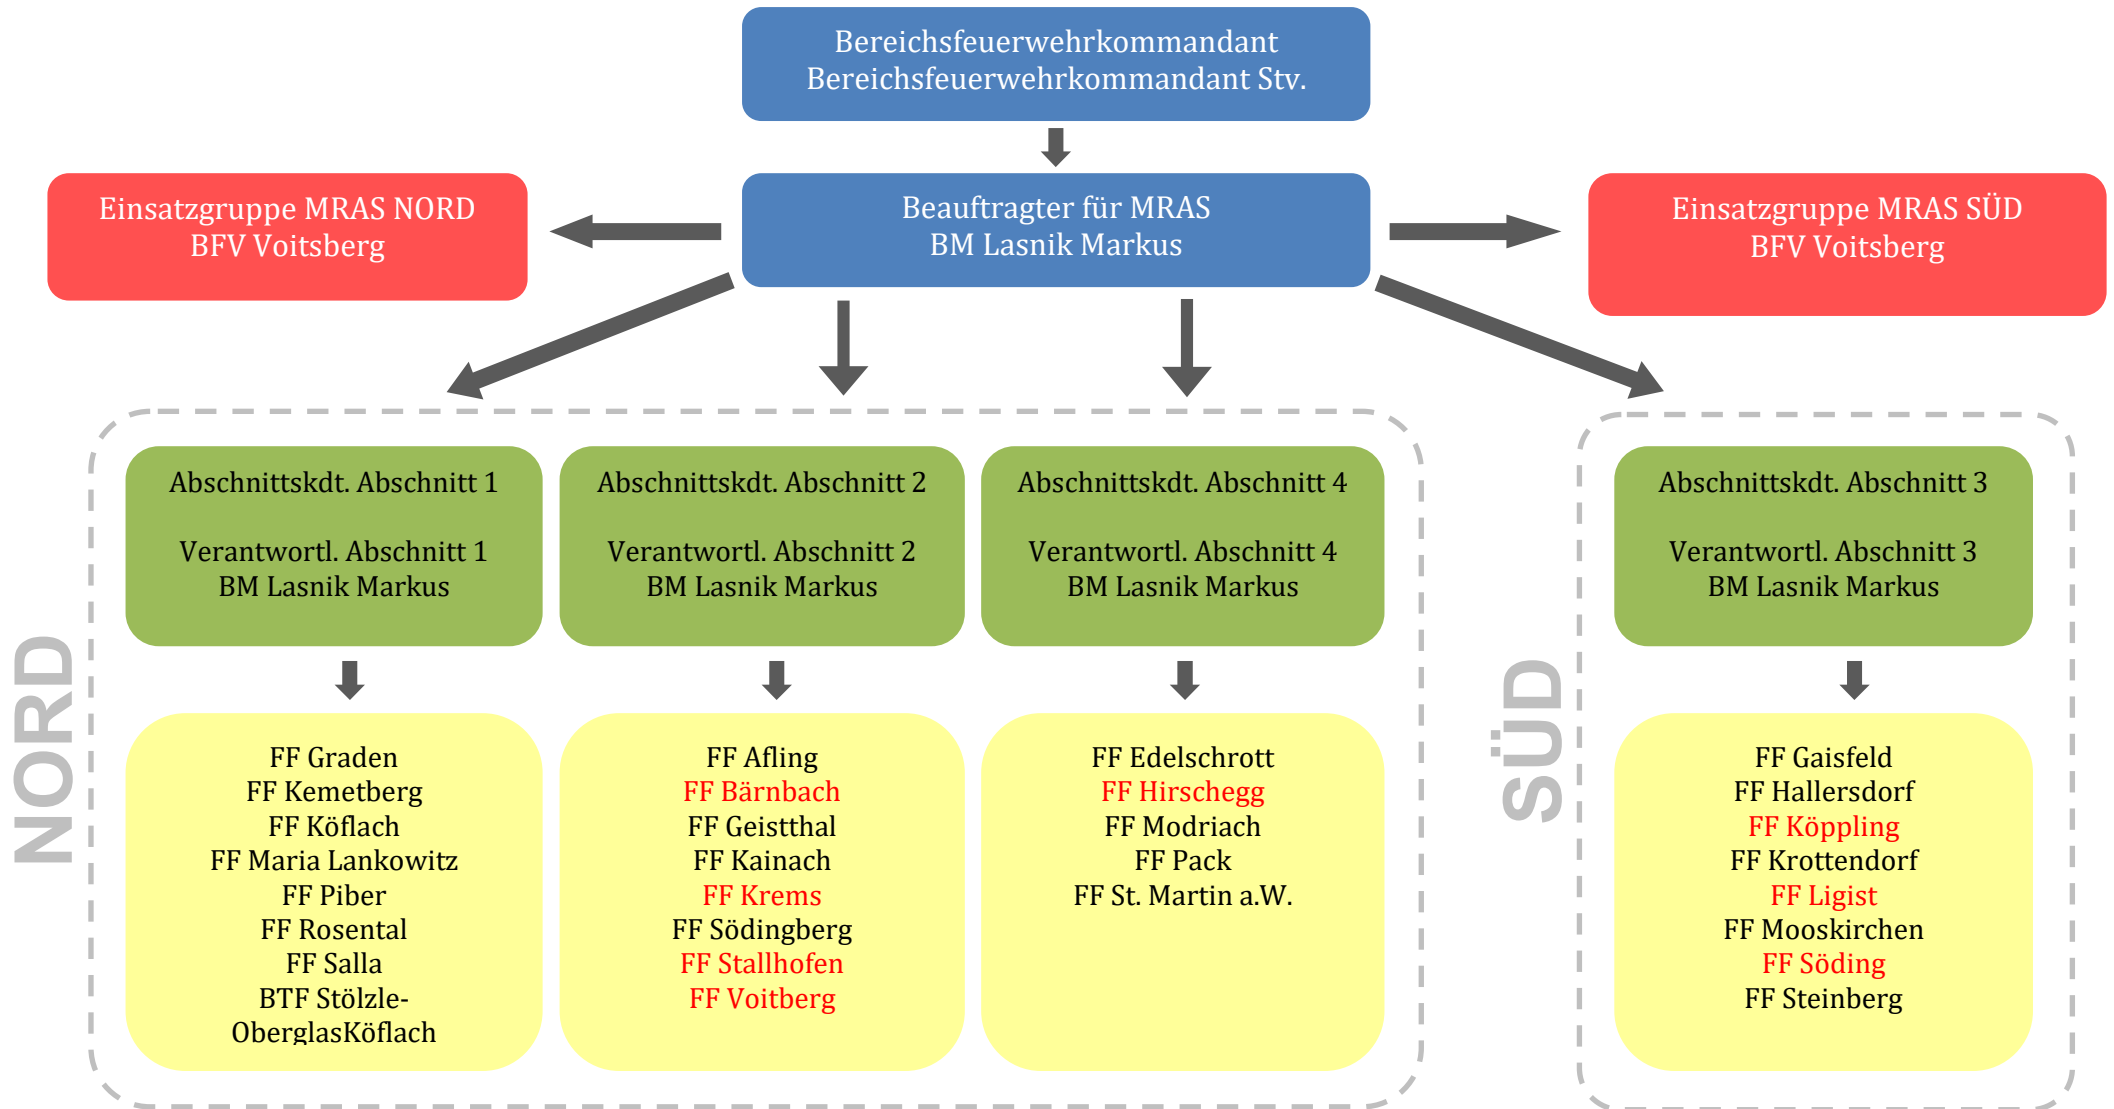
Bereichsfeuerwehrkommandant
Bereichsfeuerwehrkommandant Stv.

Einsatzgruppe MRAS NORD
BFV Voitsberg

Beauftragter für MRAS
BM Lasnik Markus

Einsatzgruppe MRAS SÜD
BFV Voitsberg

NORD

Abschnittskdt. Abschnitt 1

Verantwortl. Abschnitt 1
BM Lasnik Markus

Abschnittskdt. Abschnitt 2

Verantwortl. Abschnitt 2
BM Lasnik Markus

Abschnittskdt. Abschnitt 4

Verantwortl. Abschnitt 4
BM Lasnik Markus

SÜD

Abschnittskdt. Abschnitt 3

Verantwortl. Abschnitt 3
BM Lasnik Markus

FF Graden
FF Kemetberg
FF Köflach
FF Maria Lankowitz
FF Piber
FF Rosental
FF Salla
BTF Stölzle-OberglasKöflach

FF Afling
FF Bärnbach
FF Geistthal
FF Kainach
FF Krems
FF Södingberg
FF Stallhofen
FF Voitberg

FF Edelschrott
FF Hirschegg
FF Modriach
FF Pack
FF St. Martin a.W.

FF Gaisfeld
FF Hallersdorf
FF Köppling
FF Krottendorf
FF Ligist
FF Mooskirchen
FF Söding
FF Steinberg